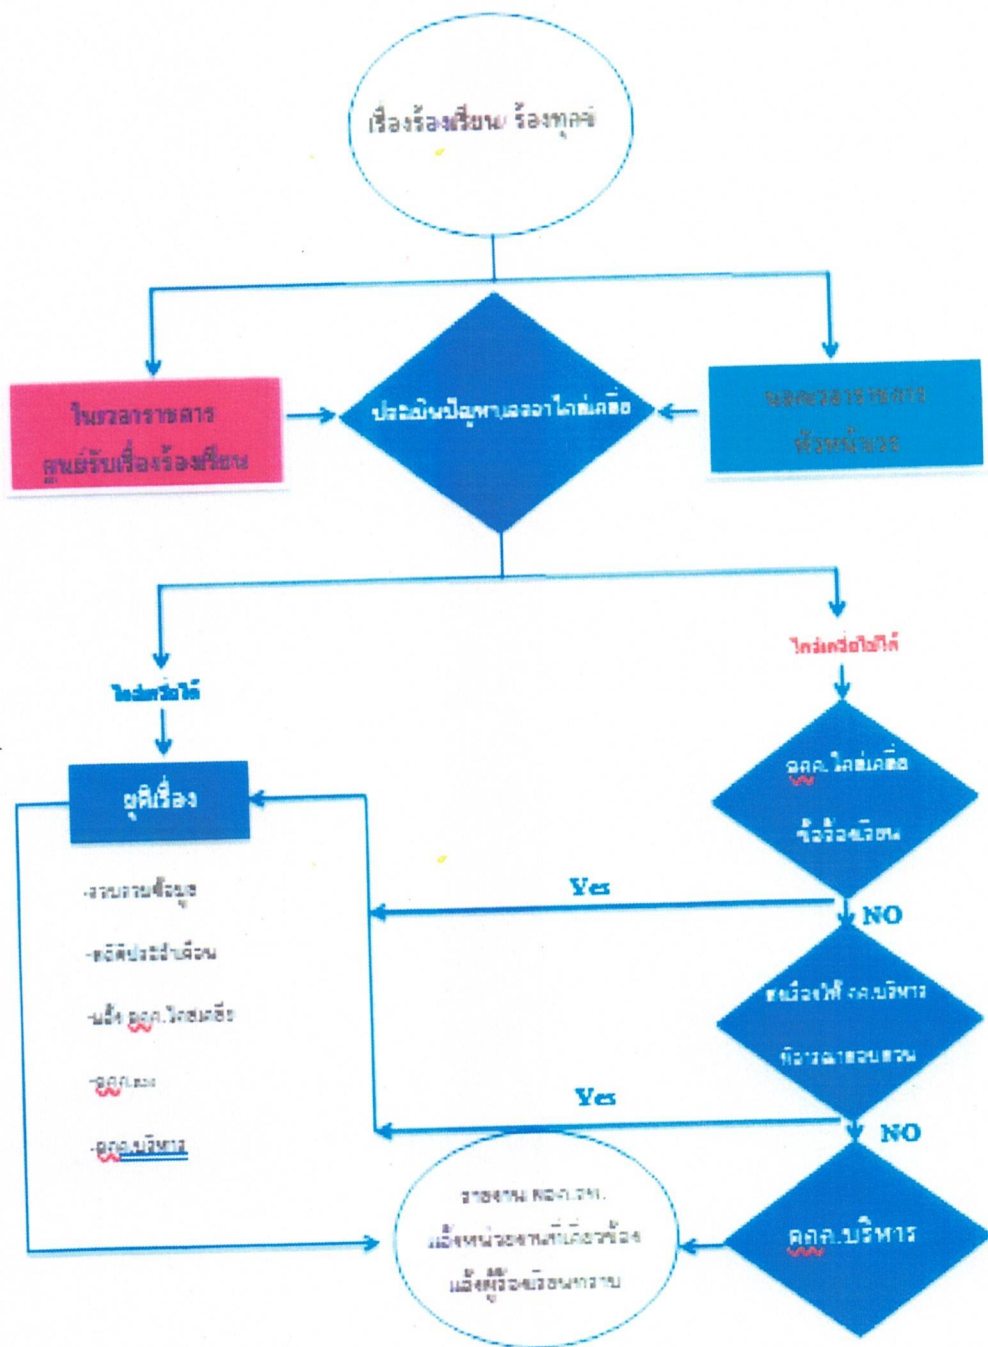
เรื่องร้องเรียน/ ร้องทุกข์

ในเวลาราชการ ศูนย์รับเรื่องร้องเรียน

ประเมินปัญหาและไกล่เกลี่ย

นอกเวลาราชการ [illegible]

ไกล่เกลี่ยได้

ไกล่เกลี่ยไม่ได้

ยุติเรื่อง

-รวบรวมข้อมูล

-สรุปประจำเดือน

-แจ้ง ดคค.ไกล่เกลี่ย

-ดคค.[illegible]

-ดคค.บริหาร

ดคค.ไกล่เกลี่ย ข้อร้องเรียน

Yes

NO

ส่งเรื่องให้ ดค.บริหาร พิจารณาสอบสวน

Yes

NO

ดคค.บริหาร

รายงาน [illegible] แจ้งหน่วยงานที่เกี่ยวข้อง แจ้งผู้ร้องเรียนทราบ